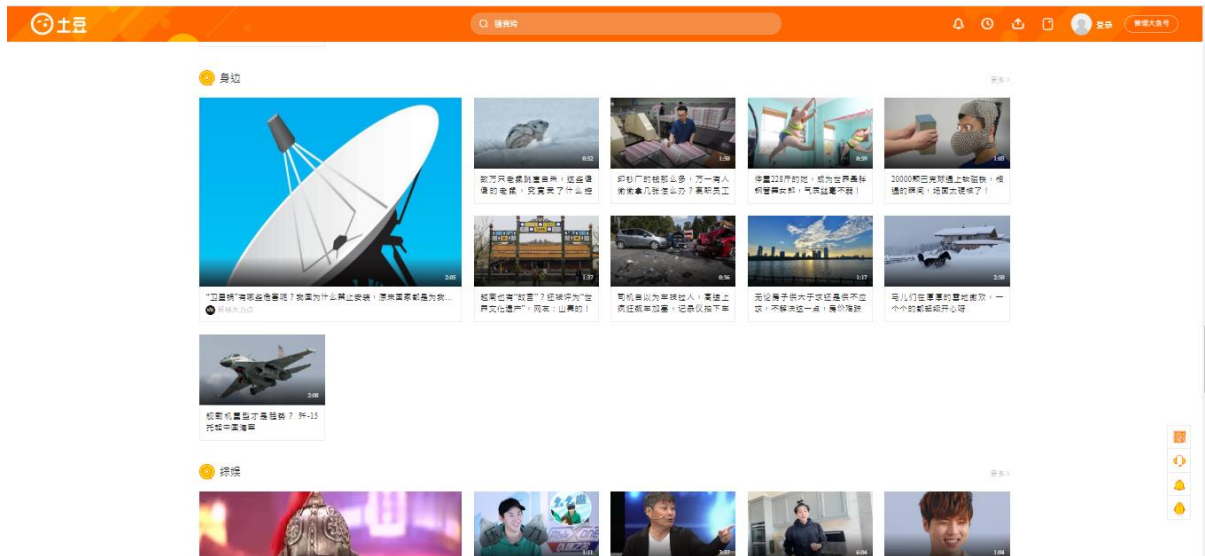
土豆

猜你想

登录

原创大本号

身边

更多 >

2:05

"卫星锅"有哪些危害呢？我国为什么禁止安装，原来国家都是为我...

环球大观点

0:52

数万只老鼠跳进自然，这些猎爆的老鼠，究竟expected了什么捕

1:58

织袜厂的袜那么多，万一有人偷偷拿几双往出么办？高职员工

0:59

体重228斤的她，成为世界最胖钢管舞女郎，气质丝毫不输！

1:05

20000颗芯片被通上铁磁铁，相遇的瞬间，场面太壮观了！

1:37

越南也有"故宫"？还被评为"世界文化遗产"，网友：山寨的！

0:56

司机自以为车技过人，高速上疯狂飙车超车，记录仪拍下车

1:17

无论男子供大于求还是供不应求，不解决这一点，房价难跌

2:59

马儿们在厚厚的雪地撒欢，一个个的都超级开心呀

2:08

舰载机里到底有是谁的？歼-15托起中国海军

娱乐

更多 >

1:11

2:37

6:04

1:04